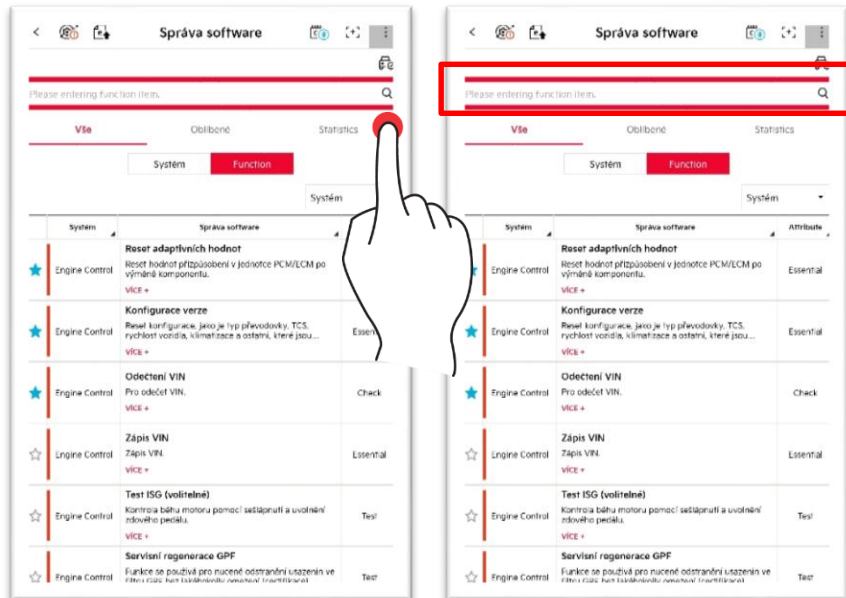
Správa software

Please entering function item.

Vše
Oblíbené
Statistics

Systém
Function

Systém

| | Systém | Správa software | |
|---|---|---|---|
| | Engine Control | **Reset adaptivních hodnot** Reset hodnot přizpůsobení v jednotce PCM/ECM po výměně komponentu. VÍCE + | |
| | Engine Control | **Konfigurace verze** Reset konfigurace, jako je typ převodovky, TCS, rychlost vozidla, klimatizace a ostatní, které jsou... VÍCE + | Essen |
| | Engine Control | **Odečtení VIN** Pro odečet VIN. VÍCE + | Check |
| | Engine Control | **Zápis VIN** Zápis VIN. VÍCE + | Essential |
| | Engine Control | **Test ISG (volitelné)** Kontrola běhu motoru pomocí sešlápnutí a uvolnění zdového pedálu. VÍCE + | Test |
| | Engine Control | **Servisní regenerace GPF** Funkce se používá pro nucené odstranění usazenin ve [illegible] | Test |

Správa software

Please entering function item.

Vše
Oblíbené
Statistics

Systém
Function

Systém

| | Systém | Správa software | Attribute |
|---|---|---|---|
| | Engine Control | **Reset adaptivních hodnot** Reset hodnot přizpůsobení v jednotce PCM/ECM po výměně komponentu. VÍCE + | Essential |
| | Engine Control | **Konfigurace verze** Reset konfigurace, jako je typ převodovky, TCS, rychlost vozidla, klimatizace a ostatní, které jsou... VÍCE + | Essential |
| | Engine Control | **Odečtení VIN** Pro odečet VIN. VÍCE + | Check |
| | Engine Control | **Zápis VIN** Zápis VIN. VÍCE + | Essential |
| | Engine Control | **Test ISG (volitelné)** Kontrola běhu motoru pomocí sešlápnutí a uvolnění zdového pedálu. VÍCE + | Test |
| | Engine Control | **Servisní regenerace GPF** Funkce se používá pro nucené odstranění usazenin ve filtru GPF bez jakéhokoliv omezení (certifikace) | Test |